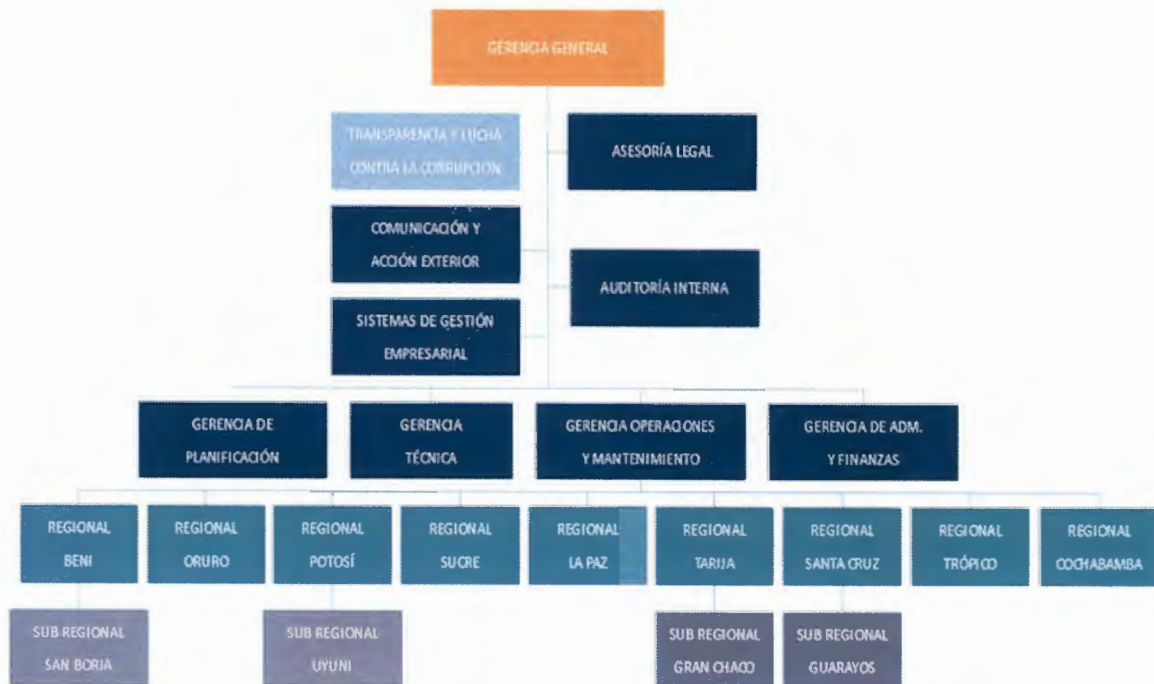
GERENCIA GENERAL

TRANSPARENCIA Y LUCHA CONTRA LA CORRUPCION

ASESORÍA LEGAL

COMUNICACIÓN Y ACCIÓN EXTERIOR

AUDITORÍA INTERNA

SISTEMAS DE GESTIÓN EMPRESARIAL

GERENCIA DE PLANIFICACIÓN

GERENCIA TÉCNICA

GERENCIA OPERACIONES Y MANTENIMIENTO

GERENCIA DE ADM. Y FINANZAS

REGIONAL BENI

REGIONAL ORURO

REGIONAL POTOSÍ

REGIONAL SUCRE

REGIONAL LA PAZ

REGIONAL TARIJA

REGIONAL SANTA CRUZ

REGIONAL TRÓPICO

REGIONAL COCHABAMBA

SUB REGIONAL SAN BORJA

SUB REGIONAL UYUNI

SUB REGIONAL GRAN CHACO

SUB REGIONAL GUARAYOS